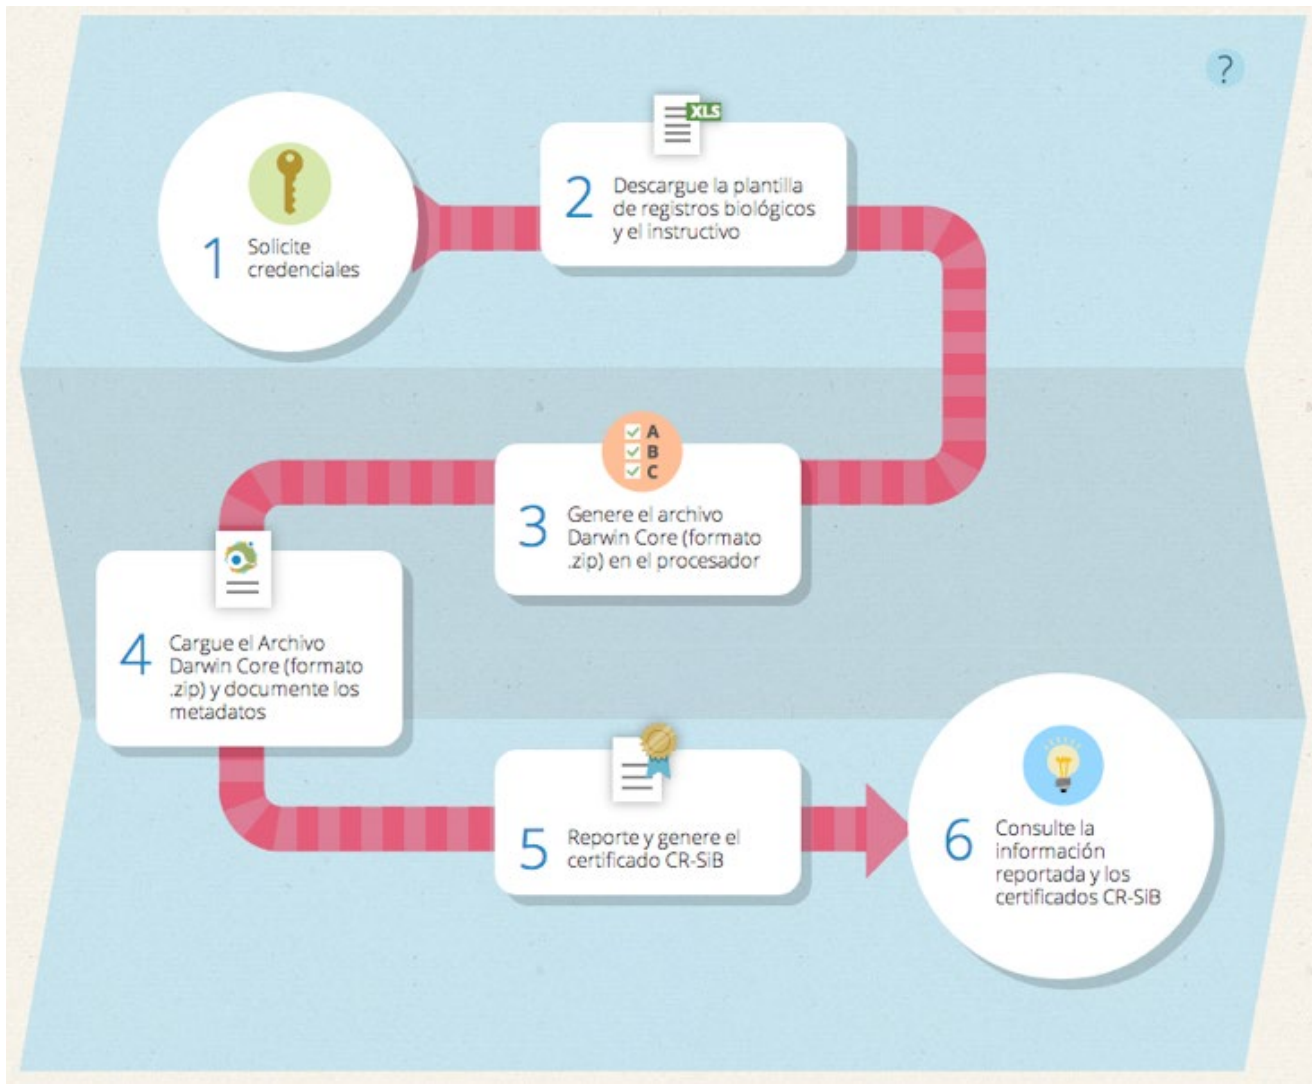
?

1 Solicite credenciales

XLS

2 Descargue la plantilla de registros biológicos y el instructivo

A
B
C

3 Genere el archivo Darwin Core (formato .zip) en el procesador

4 Cargue el Archivo Darwin Core (formato .zip) y documente los metadatos

5 Reporte y genere el certificado CR-SiB

6 Consulte la información reportada y los certificados CR-SiB